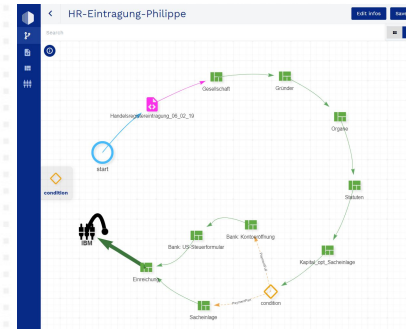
HR-Eintragung-Philippe

Edit Infos

Save

Search

condition

start

Handelsregistereintragung_06_02_19

Gesellschaft

Gründer

Organe

Statuten

Kapital_opt_Sacheinlage

condition

Sacheinlage

Einreichung

IBM

Bank: US-Steuerformular

Bank: Kontoeröffnung